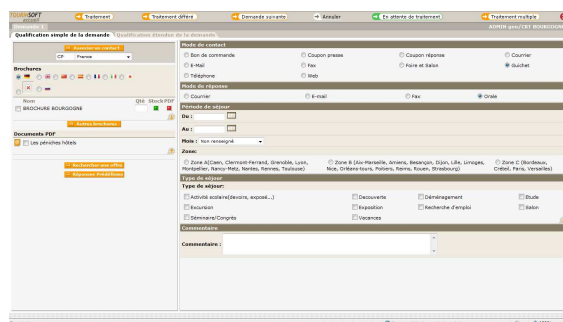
TOURINSOFT
Traitement
Traitement différé
Demande suivante
Annuler
En attente de traitement
Traitement multiple
ADMIN gcm/CRT BOURGOGNE

Qualification simple de la demande
Qualification étendue de la demande

Associer un contact
CP France

Brochures

Nom Qté Stock PDF
BROCHURE BOURGOGNE

Autres brochures

Documents PDF
Les péniches hôtels

Rechercher une offre
Réponses Prédéfinies

Mode de contact
Bon de commande
Coupon presses
Coupon réponse
Courrier
E-Mail
Fax
Foire et Salon
Guichet
Téléphone
Web

Mode de réponse
Courrier
E-mail
Fax
Orale

Période de séjour
Du :
Au :
Mois : Non renseigné
Zone:
Zone A(Caen, Clermont-Ferrand, Grenoble, Lyon, Montpellier, Nancy-Metz, Nantes, Rennes, Toulouse)
Zone B (Aix-Marseille, Amiens, Besançon, Dijon, Lille, Limoges, Nice, Orléans-tours, Poitiers, Reims, Rouen, Strasbourg)
Zone C (Bordeaux, Créteil, Paris, Versailles)

Type de séjour
Type de séjour:
Activité scolaire(devoirs, exposé...)
Découverte
Déménagement
Etude
Excursion
Exposition
Recherche d'emploi
Salon
Séminaire/Congrès
Vacances

Commentaire
Commentaire :